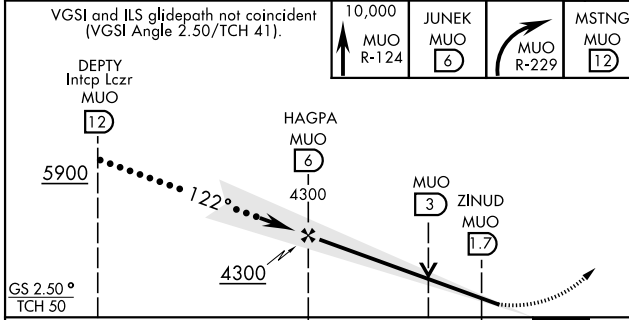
VGSI and ILS glidepath not coincident (VGSI Angle 2.50/TCH 41).

10,000
MUO
R-124

JUNEK
MUO
6

MUO
R-229

MSTNG
MUO
12

DEPTY
Intcp Lczr
MUO
12

5900

122°

HAGPA
MUO
6
4300

4300

MUO
3

ZINUD
MUO
1.7

GS 2.50°
TCH 50